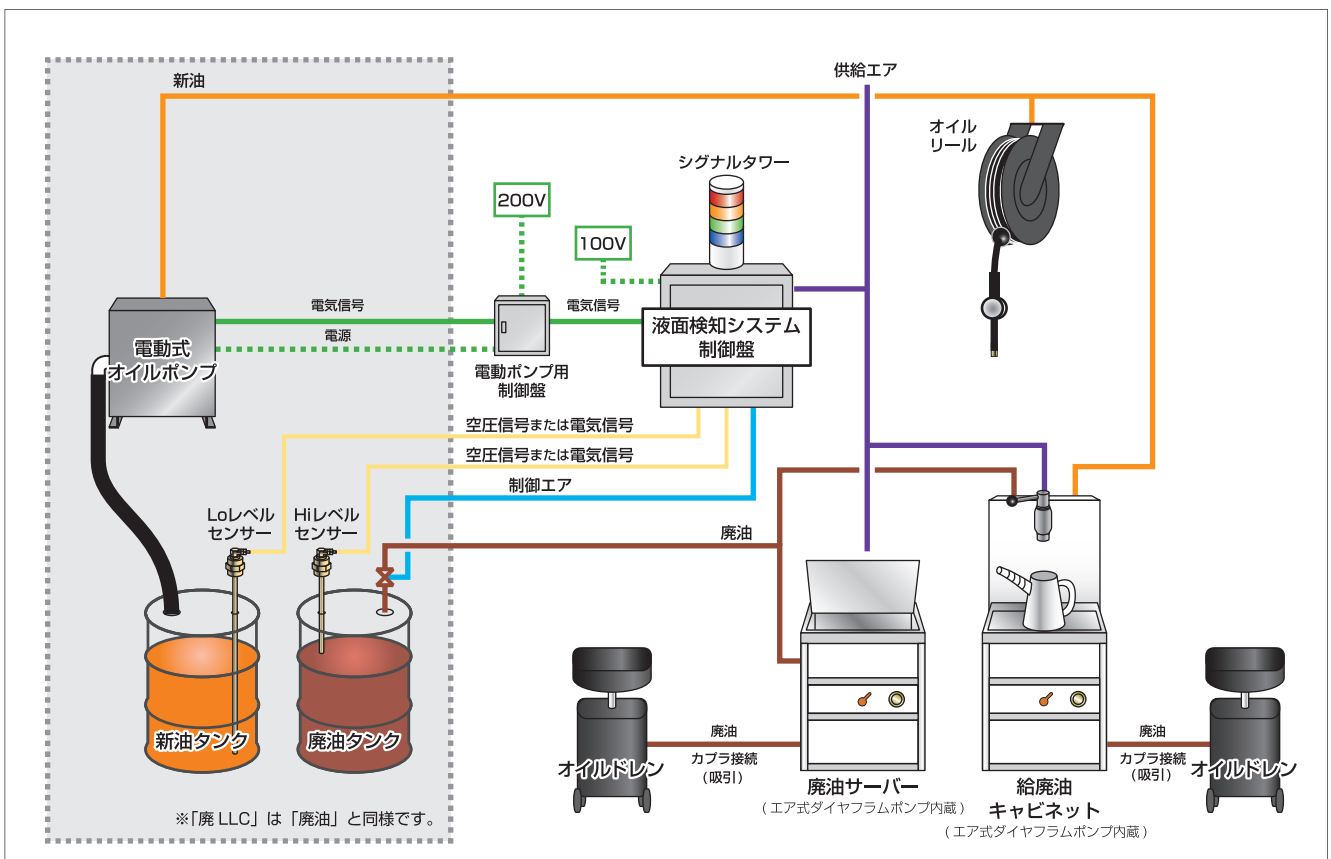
新油

供給エア

オイル
リール

シグナルタワー

200V

100V

電気信号

電気信号

電源

電動式
オイルポンプ

電動ポンプ用
制御盤

液面検知システム
制御盤

空圧信号または電気信号

空圧信号または電気信号

制御エア

廃油

Loレベル
センサー

Hiレベル
センサー

新油タンク

廃油タンク

※「廃 LLC」は「廃油」と同様です。

オイルドレン

廃油

カプラ接続
（吸引）

廃油サーバー
（エア式ダイヤフラムポンプ内蔵）

給廃油
キャビネット
（エア式ダイヤフラムポンプ内蔵）

廃油

カプラ接続
（吸引）

オイルドレン